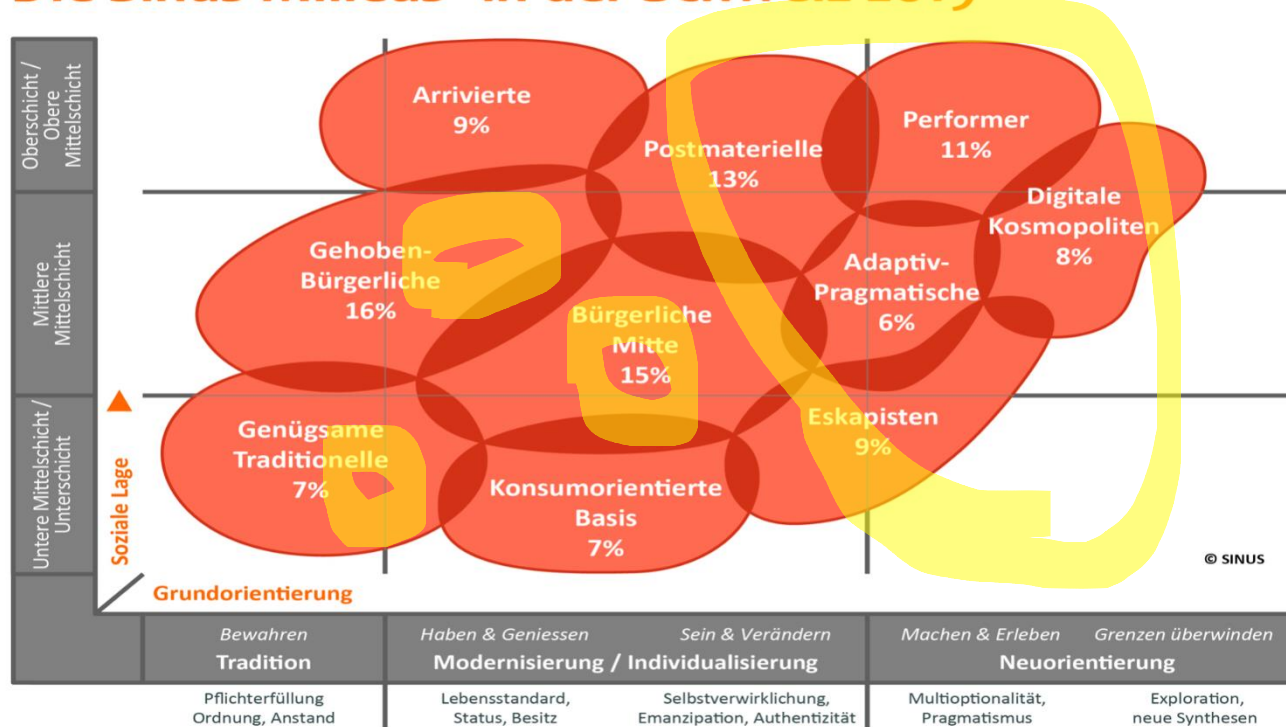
Oberschicht / Obere Mittelschicht

Mittlere Mittelschicht

Untere Mittelschicht / Unterschicht

Arrivierte
9%

Postmaterielle
13%

Performer
11%

Digitale Kosmopoliten
8%

Gehoben-Bürgerliche
16%

Adaptiv-Pragmatische
6%

Bürgerliche Mitte
15%

Genügsame Traditionelle
7%

Eskapisten
9%

Konsumorientierte Basis
7%

Soziale Lage

Grundorientierung

© SINUS

| Bewahren Tradition | Haben & Geniessen / Sein & Verändern Modernisierung / Individualisierung | | Machen & Erleben / Grenzen überwinden Neuorientierung | |
|---|---|---|---|---|
| Pflichterfüllung Ordnung, Anstand | Lebensstandard, Status, Besitz | Selbstverwirklichung, Emanzipation, Authentizität | Multioptionalität, Pragmatismus | Exploration, neue Synthesen |